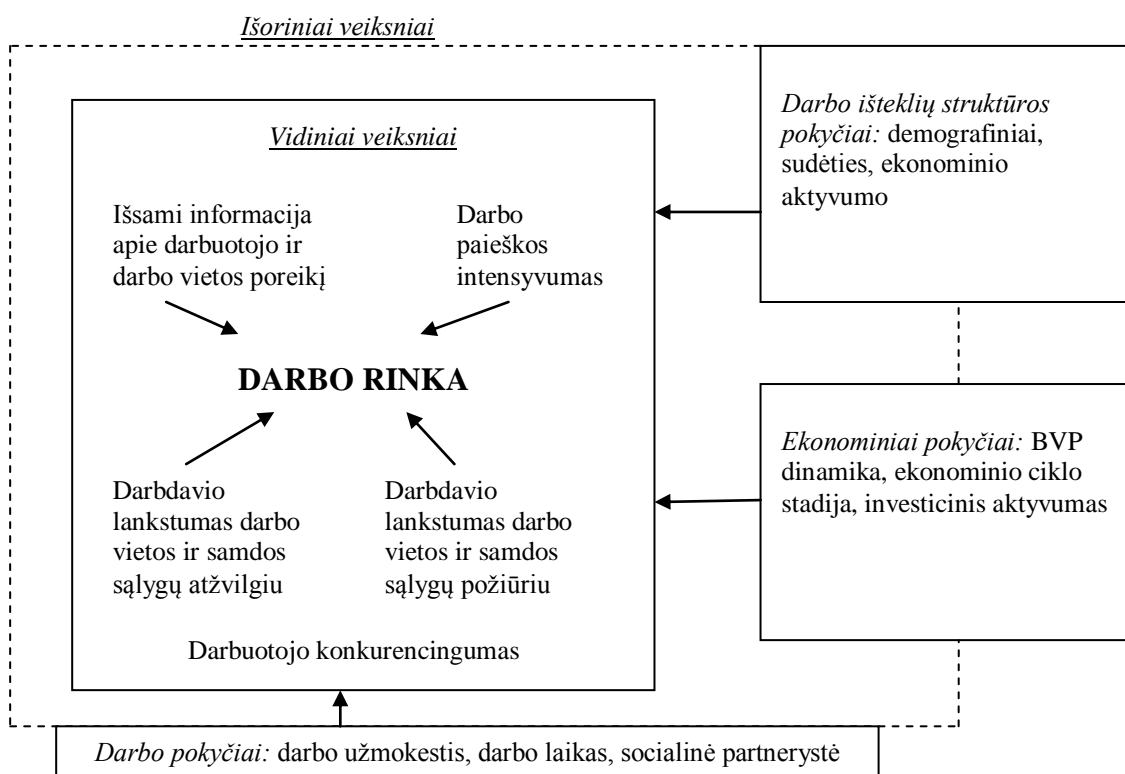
Išoriniai veiksniai

Vidiniai veiksniai

Išsami informacija apie darbuotojo ir darbo vietos poreikį

Darbo paieškos intensyvumas

DARBO RINKA

Darbdavio lankstumas darbo vietos ir samdos sąlygų atžvilgiu

Darbdavio lankstumas darbo vietos ir samdos sąlygų požiūriu

Darbuotojo konkurencingumas

Darbo išteklių struktūros pokyčiai: demografiniai, sudėties, ekonominio aktyvumo

Ekonominiai pokyčiai: BVP dinamika, ekonominio ciklo stadija, investicinis aktyvumas

Darbo pokyčiai: darbo užmokestis, darbo laikas, socialinė partnerystė